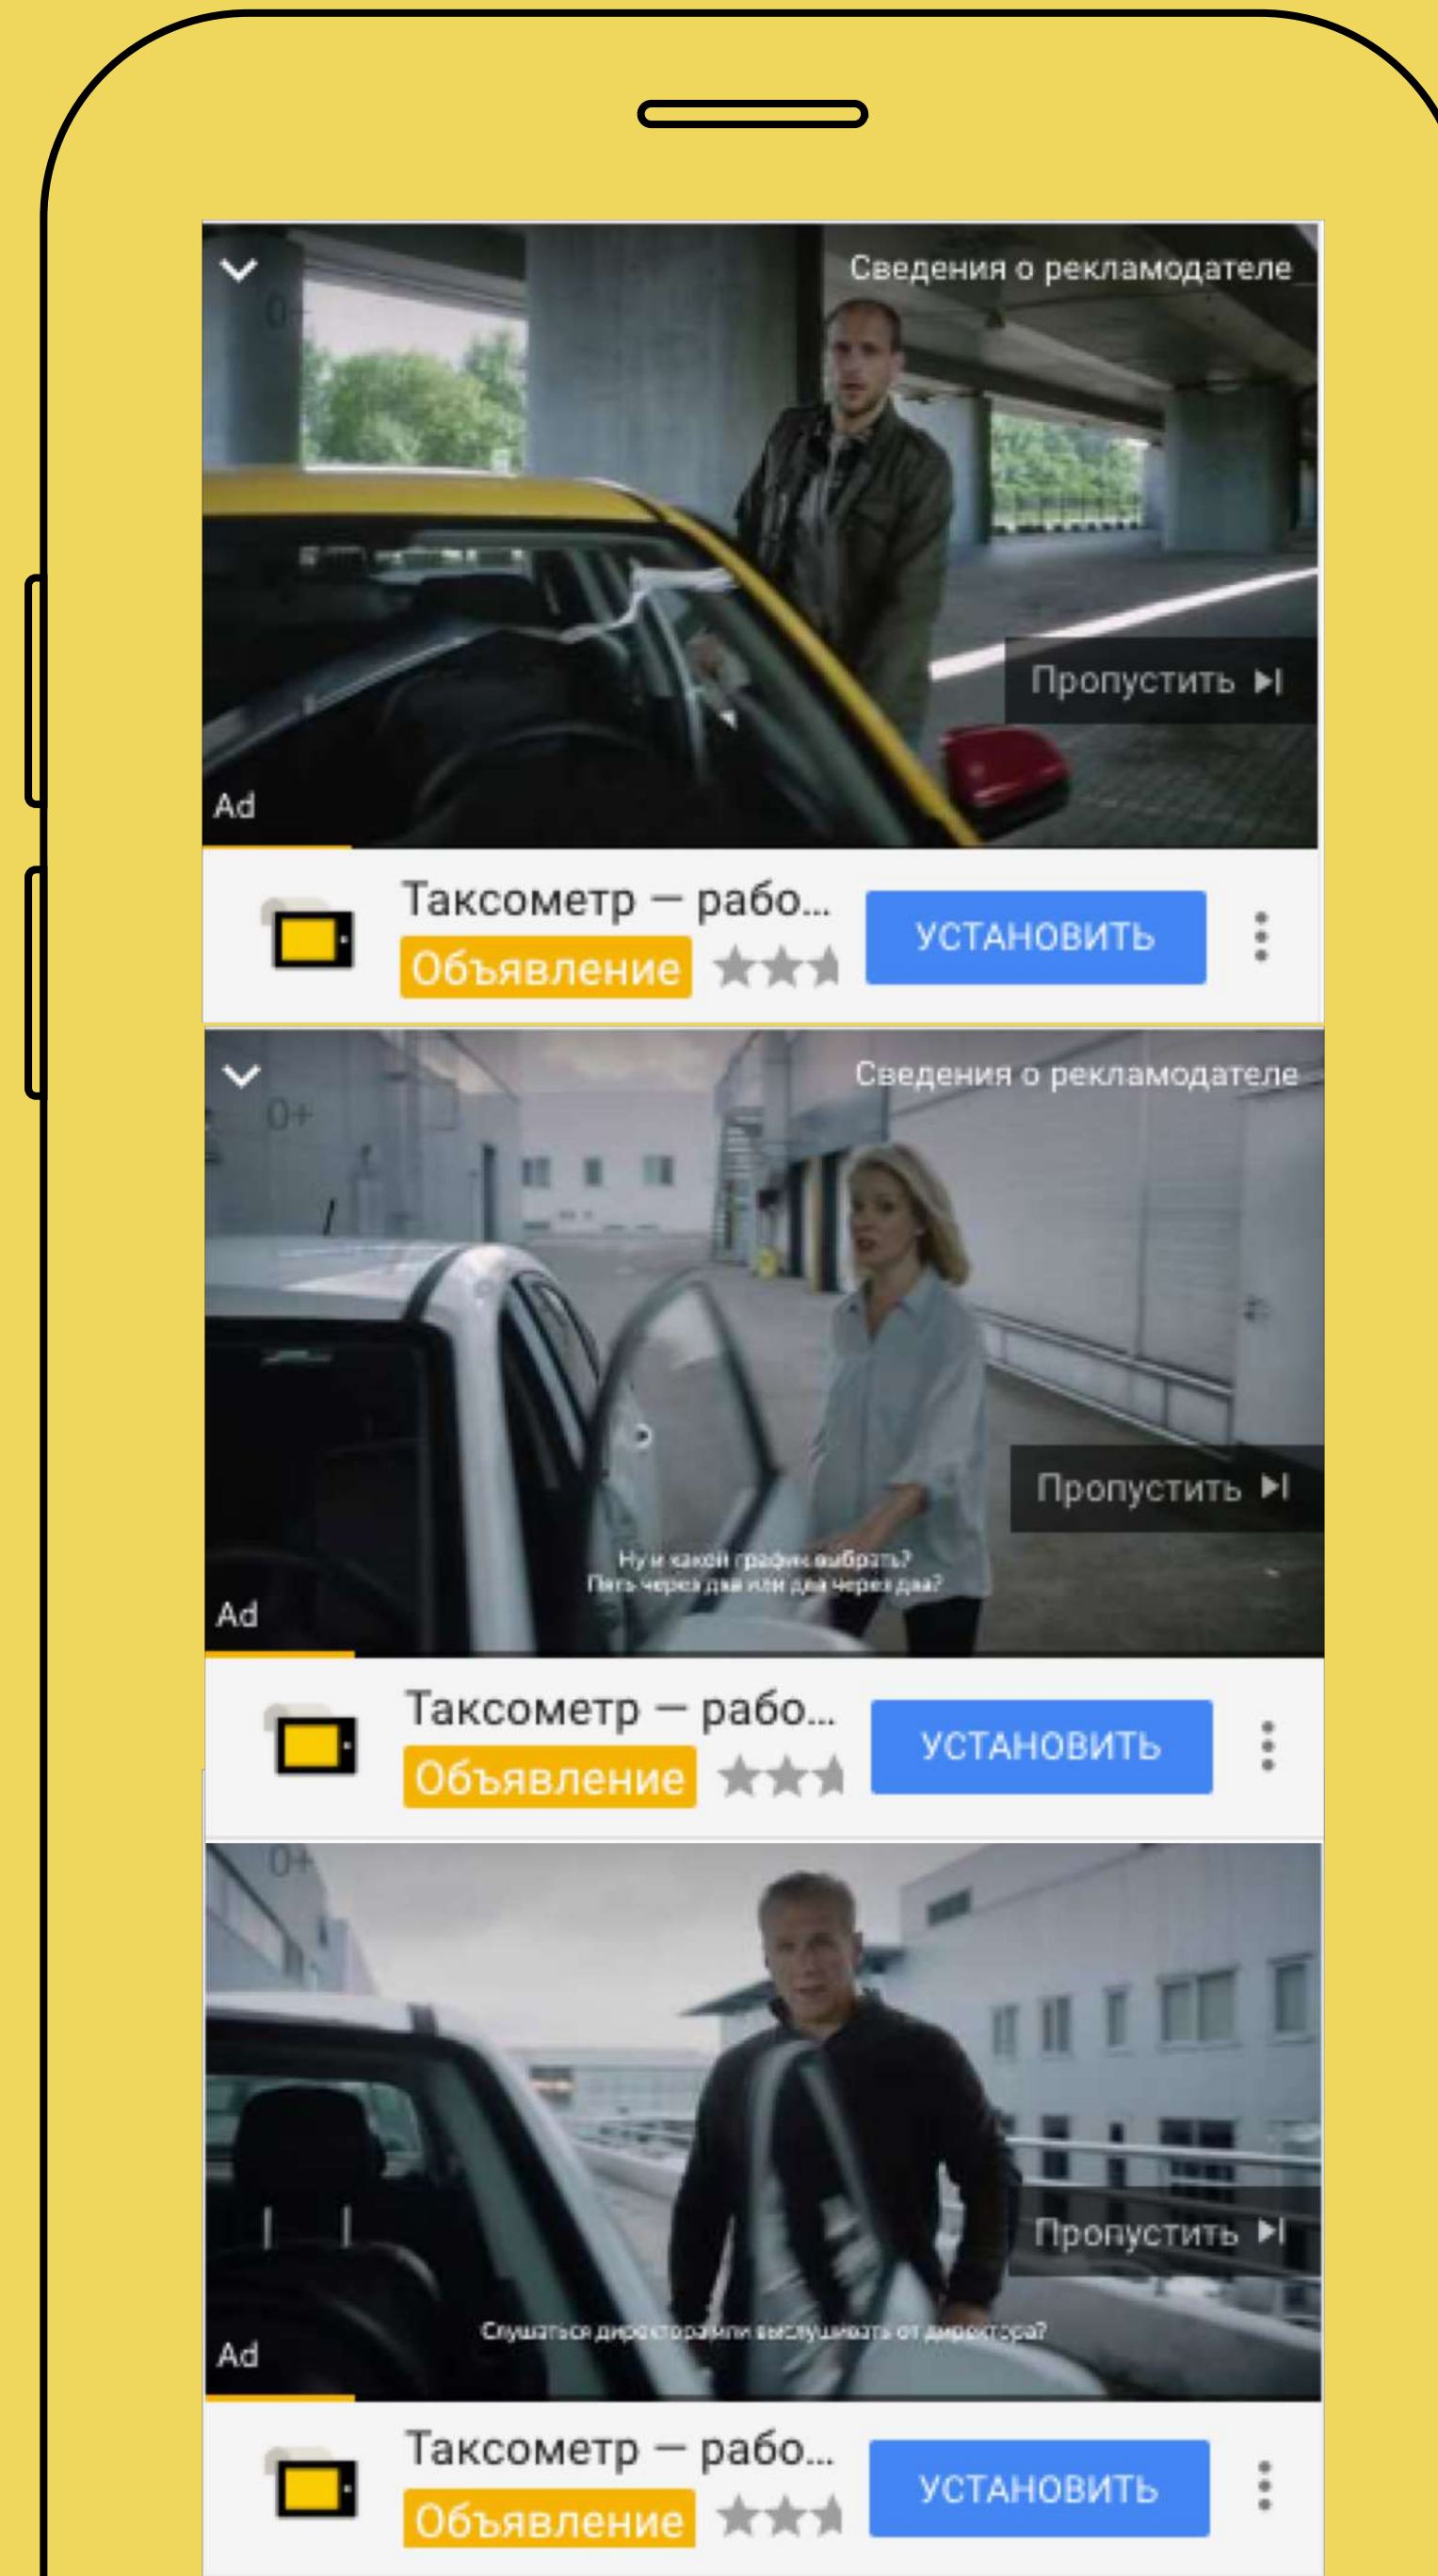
Сведения о рекламодателе

Пропустить

Ad

Таксометр — рабо...
Объявление
УСТАНОВИТЬ

Сведения о рекламодателе
0+

Пропустить

Ну и какой график выбрать?
Пять через два или два через два?

Ad

Таксометр — рабо...
Объявление
УСТАНОВИТЬ

0+

Пропустить

Слушаться директора или выслушивать от директора?

Ad

Таксометр — рабо...
Объявление
УСТАНОВИТЬ